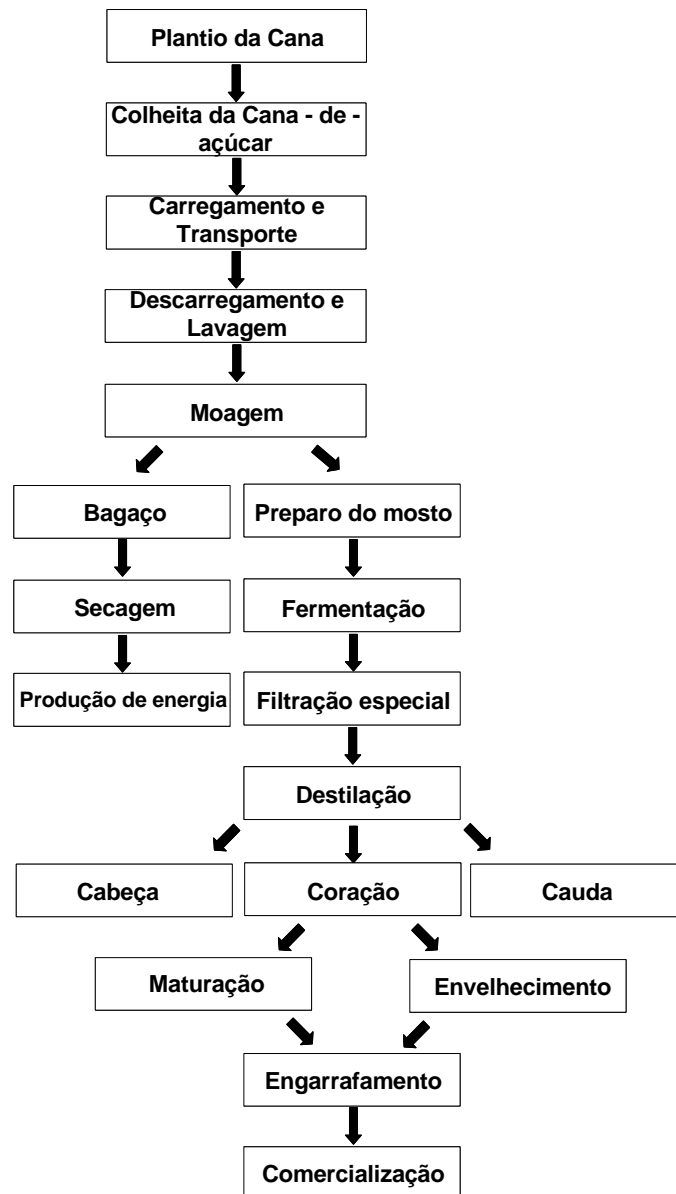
Plantio da Cana

Colheita da Cana - de - açúcar

Carregamento e Transporte

Descarregamento e Lavagem

Moagem

Bagaço

Preparo do mosto

Secagem

Fermentação

Produção de energia

Filtração especial

Destilação

Cabeça

Coração

Cauda

Maturação

Envelhecimento

Engarrafamento

Comercialização